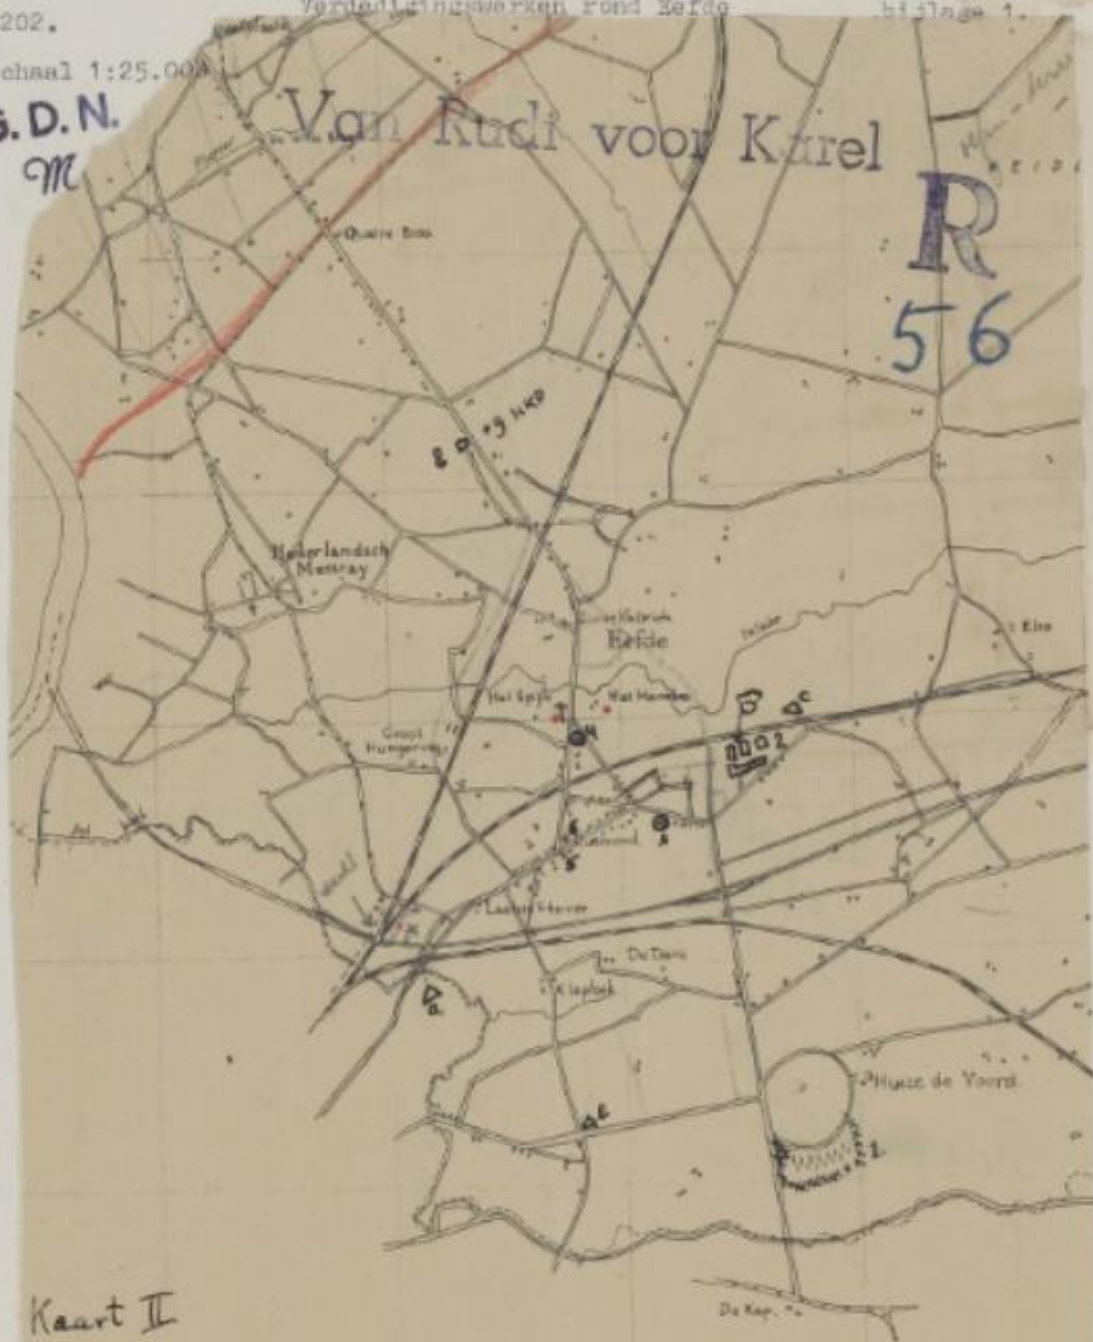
202.
Verdedigingswerken rond Eefde
bijlage 1.
chaal 1:25.000
S.D.N.
M
Van Rudi voor Karel
R
56
Quatre Bras
8 D +9 UKD
Nederlandsch Mettray
Eefde
Het Spijk
Het Hemmen
Groot Hungerink
Eik
Laren
De Tol
Klapbrink
Huize de Voorst
1
2
a
b
c
De Kap
Kaart II